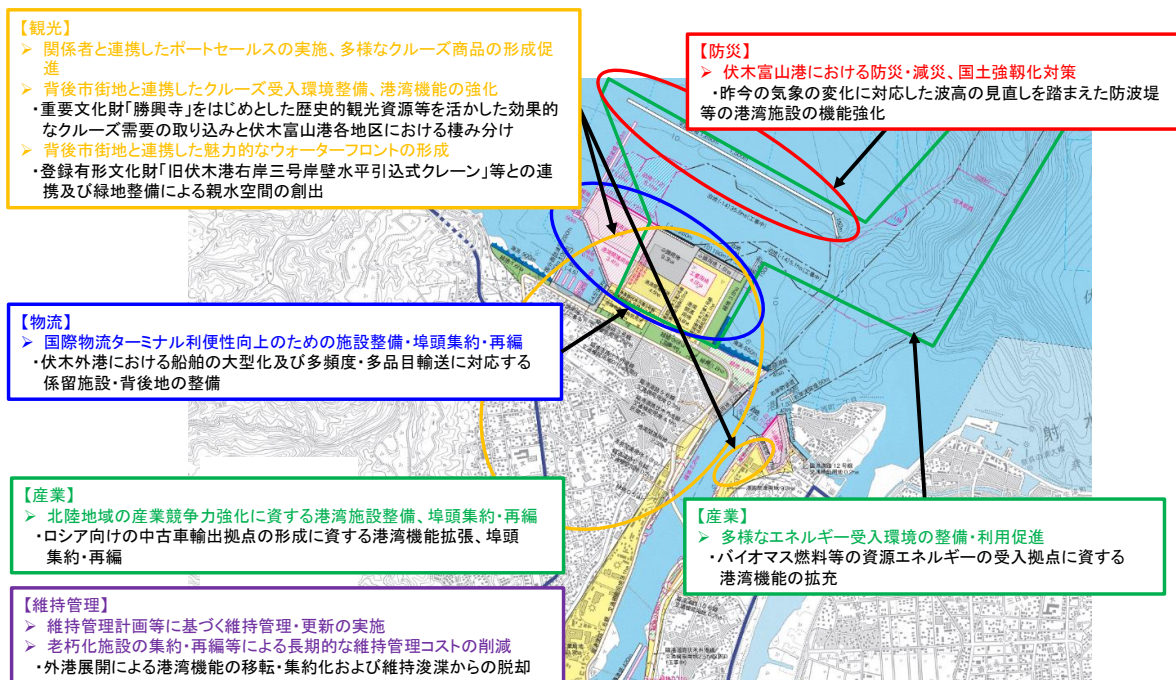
【観光】
➢ 関係者と連携したポートセールスの実施、多様なクルーズ商品の形成促進
➢ 背後市街地と連携したクルーズ受入環境整備、港湾機能の強化
・重要文化財「勝興寺」をはじめとした歴史的観光資源等を活かした効果的なクルーズ需要の取り込みと伏木富山港各地区における棲み分け
➢ 背後市街地と連携した魅力的なウォーターフロントの形成
・登録有形文化財「旧伏木港右岸三号岸壁水平引込式クレーン」等との連携及び緑地整備による親水空間の創出

【防災】
➢ 伏木富山港における防災・減災、国土強靭化対策
・昨今の気象の変化に対応した波高の見直しを踏まえた防波堤等の港湾施設の機能強化

【物流】
➢ 国際物流ターミナル利便性向上のための施設整備・埠頭集約・再編
・伏木外港における船舶の大型化及び多頻度・多品目輸送に対応する係留施設・背後地の整備

【産業】
➢ 北陸地域の産業競争力強化に資する港湾施設整備、埠頭集約・再編
・ロシア向けの中古車輸出拠点の形成に資する港湾機能拡張、埠頭集約・再編

【産業】
➢ 多様なエネルギー受入環境の整備・利用促進
・バイオマス燃料等の資源エネルギーの受入拠点に資する港湾機能の拡充

【維持管理】
➢ 維持管理計画等に基づく維持管理・更新の実施
➢ 老朽化施設の集約・再編等による長期的な維持管理コストの削減
・外港展開による港湾機能の移転・集約化および維持浚渫からの脱却